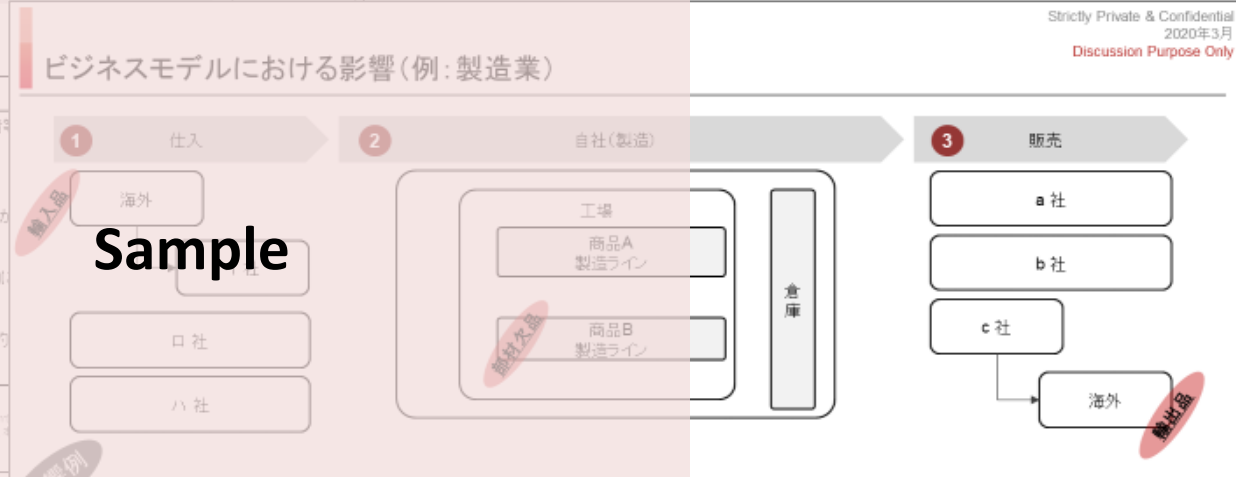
Strictly Private & Confidential
2020年3月
Discussion Purpose Only

ビジネスモデルにおける影響（例：製造業）

1 仕入

2 自社（製造）

3 販売

輸入品

海外

Sample

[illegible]社

ロ 社

ハ 社

工場

商品A
製造ライン

商品B
製造ライン

部材欠品

倉庫

a 社

b 社

c 社

海外

輸出品

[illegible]例